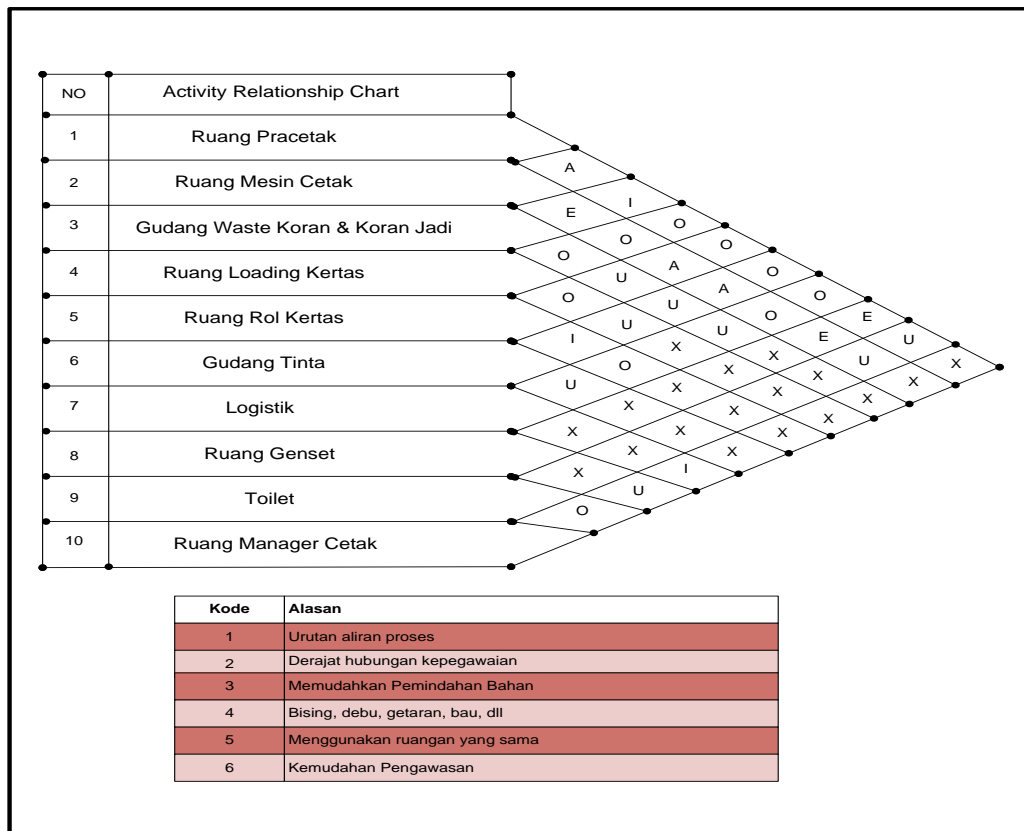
| NO | Activity Relationship Chart |
|---|---|
| 1 | Ruang Pracetak |
| 2 | Ruang Mesin Cetak |
| 3 | Gudang Waste Koran & Koran Jadi |
| 4 | Ruang Loading Kertas |
| 5 | Ruang Rol Kertas |
| 6 | Gudang Tinta |
| 7 | Logistik |
| 8 | Ruang Genset |
| 9 | Toilet |
| 10 | Ruang Manager Cetak |

A
I
E
O
O
O
O
O
U
A
O
O
U
A
O
E
I
U
U
O
E
U
O
X
X
U
X
U
X
X
X
X
X
X
X
X
X
X
X
X
X
I
U
O

| Kode | Alasan |
|---|---|
| 1 | Urutan aliran proses |
| 2 | Derajat hubungan kepegawaian |
| 3 | Memudahkan Pemindahan Bahan |
| 4 | Bising, debu, getaran, bau, dll |
| 5 | Menggunakan ruangan yang sama |
| 6 | Kemudahan Pengawasan |